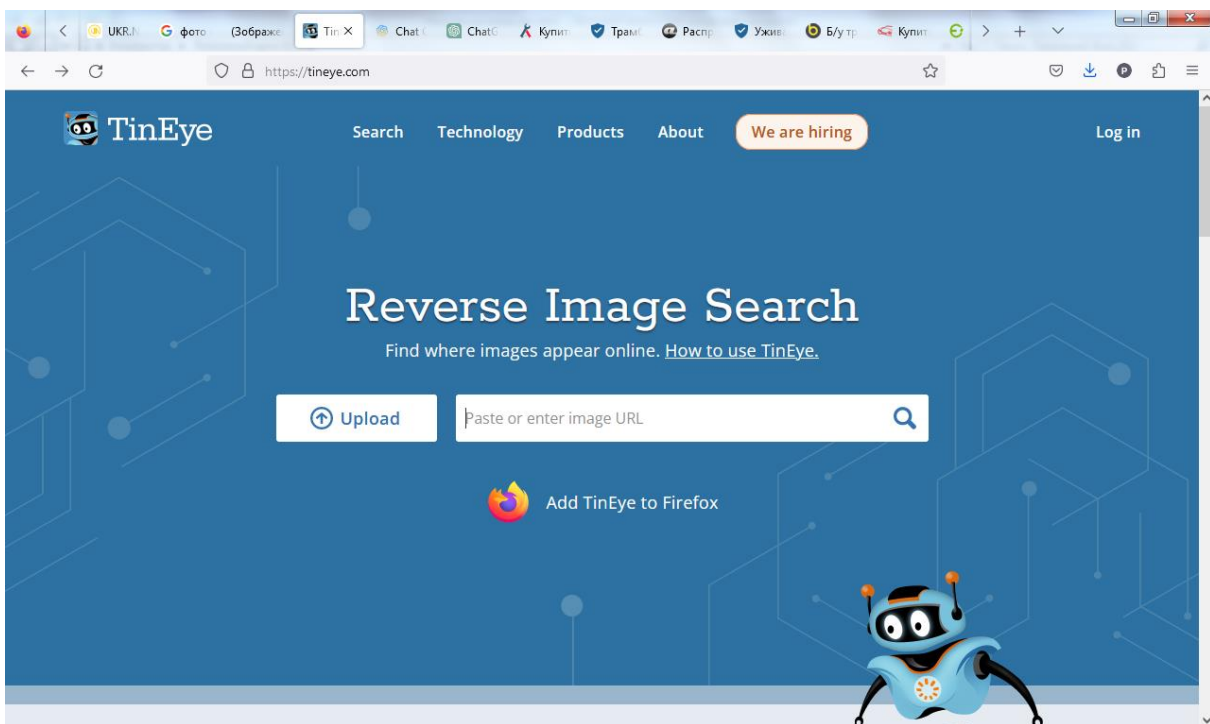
UKR.N фото (Зображе Tin × Chat C ChatG Купит Трам Распр Ужив Б/у тр Купит

https://tineye.com

TinEye

Search Technology Products About We are hiring

Log in

Reverse Image Search

Find where images appear online. How to use TinEye.

Upload

Paste or enter image URL

Add TinEye to Firefox